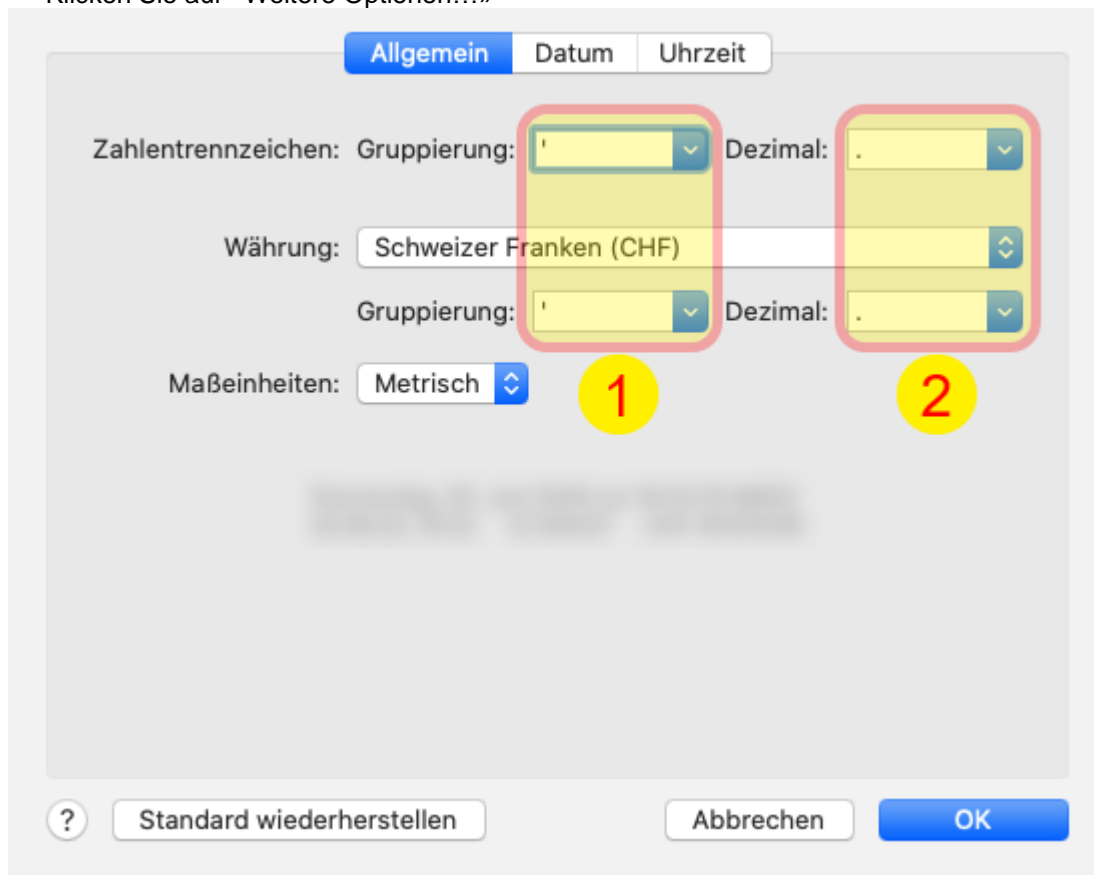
Klicken Sie auf «Weitere Optionen...»

Allgemein Datum Uhrzeit

Zahlentrennzeichen: Gruppierung: ' Dezimal: .

Währung: Schweizer Franken (CHF)

Gruppierung: ' Dezimal: .

Maßeinheiten: Metrisch

1

2

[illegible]

?

Standard wiederherstellen

Abbrechen

OK